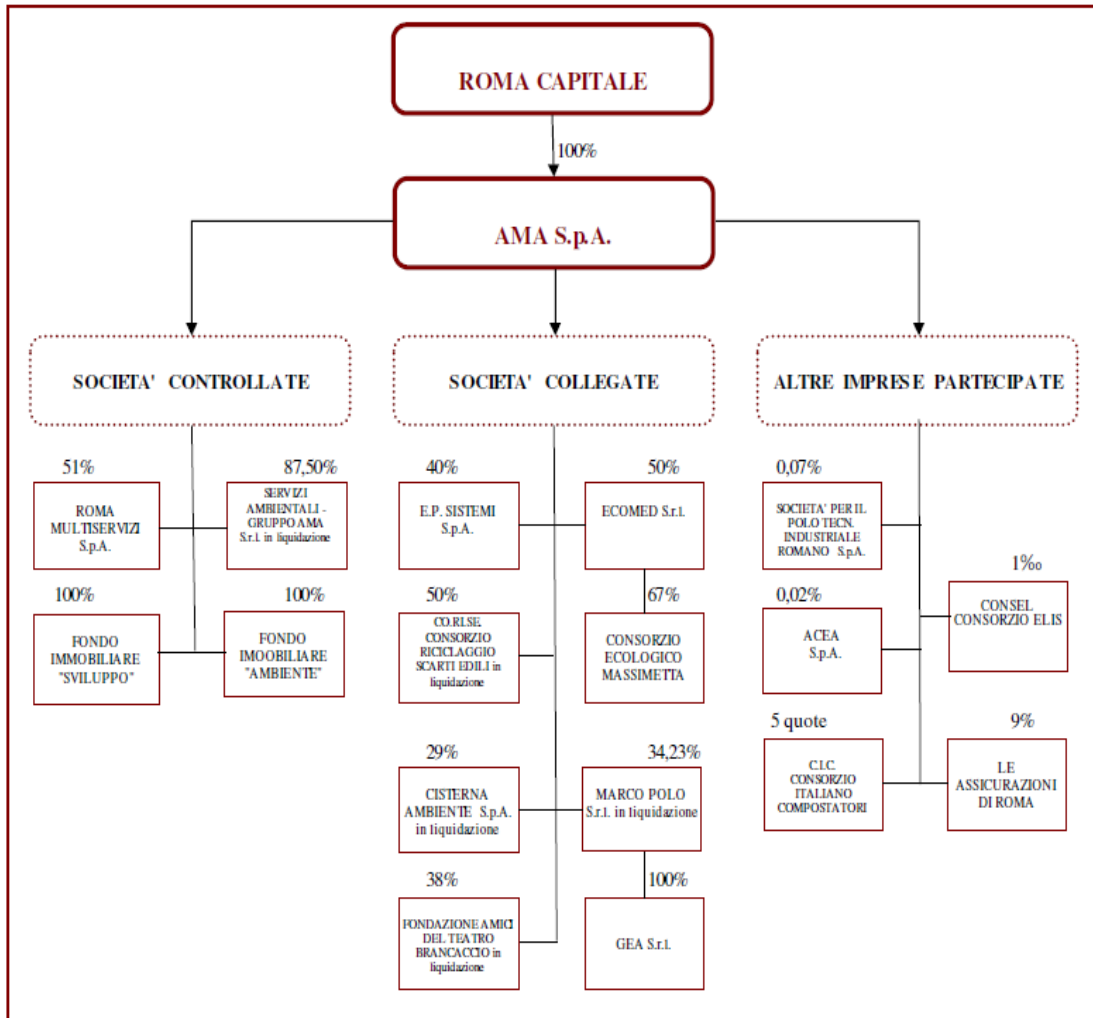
ROMA CAPITALE

100%

AMA S.p.A.

SOCIETA' CONTROLLATE

SOCIETA' COLLEGATE

ALTRE IMPRESE PARTECIPATE

51%

ROMA MULTISERVIZI S.p.A.

87,50%

SERVIZI AMBIENTALI - GRUPPO AMA S.r.l. in liquidazione

100%

FONDO IMMOBILIARE "SVILUPPO"

100%

FONDO IMOOBILIARE "AMBIENTE"

40%

E.P. SISTEMI S.p.A.

50%

ECOMED S.r.l.

50%

CO.RI.SE. CONSORZIO RICICLAGGIO SCARTI EDILI in liquidazione

67%

CONSORZIO ECOLOGICO MASSIMETTA

29%

CISTERNA AMBIENTE S.p.A. in liquidazione

34,23%

MARCO POLO S.r.l. in liquidazione

38%

FONDAZIONE AMICI DEL TEATRO BRANCACCIO in liquidazione

100%

GEA S.r.l.

0,07%

SOCIETA' PER IL POLO TECN. INDUSTRIALE ROMANO S.p.A.

1‰

CONSEL CONSORZIO ELIS

0,02%

ACEA S.p.A.

5 quote

C.I.C. CONSORZIO ITALIANO COMPOSTATORI

9%

LE ASSICURAZIONI DI ROMA